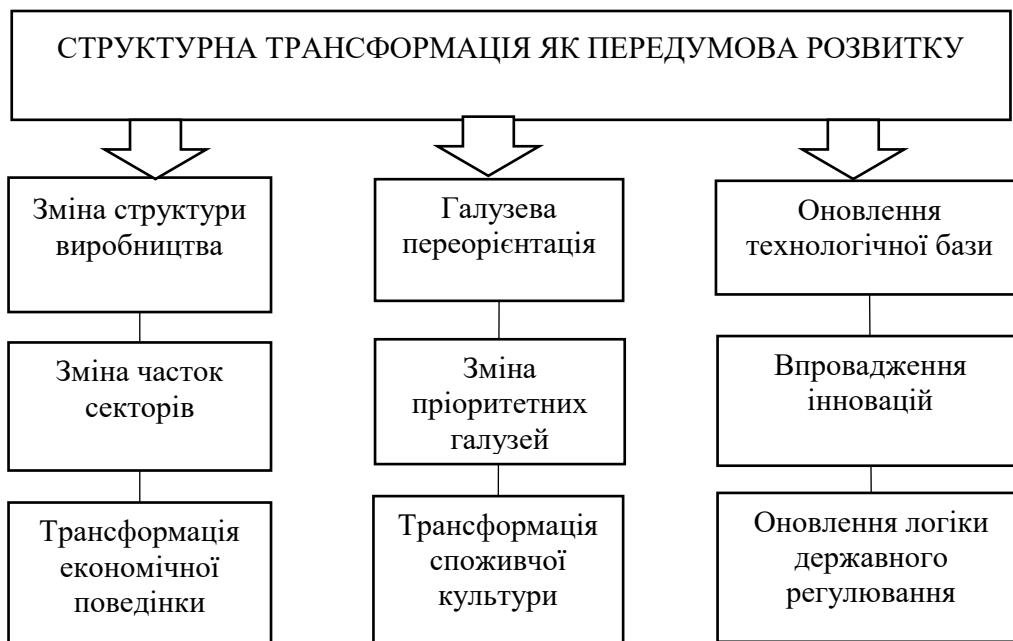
СТРУКТУРНА ТРАНСФОРМАЦІЯ ЯК ПЕРЕДУМОВА РОЗВИТКУ

Зміна структури виробництва

Зміна часток секторів

Трансформація економічної поведінки

Галузева переорієнтація

Зміна пріоритетних галузей

Трансформація споживчої культури

Оновлення технологічної бази

Впровадження інновацій

Оновлення логіки державного регулювання